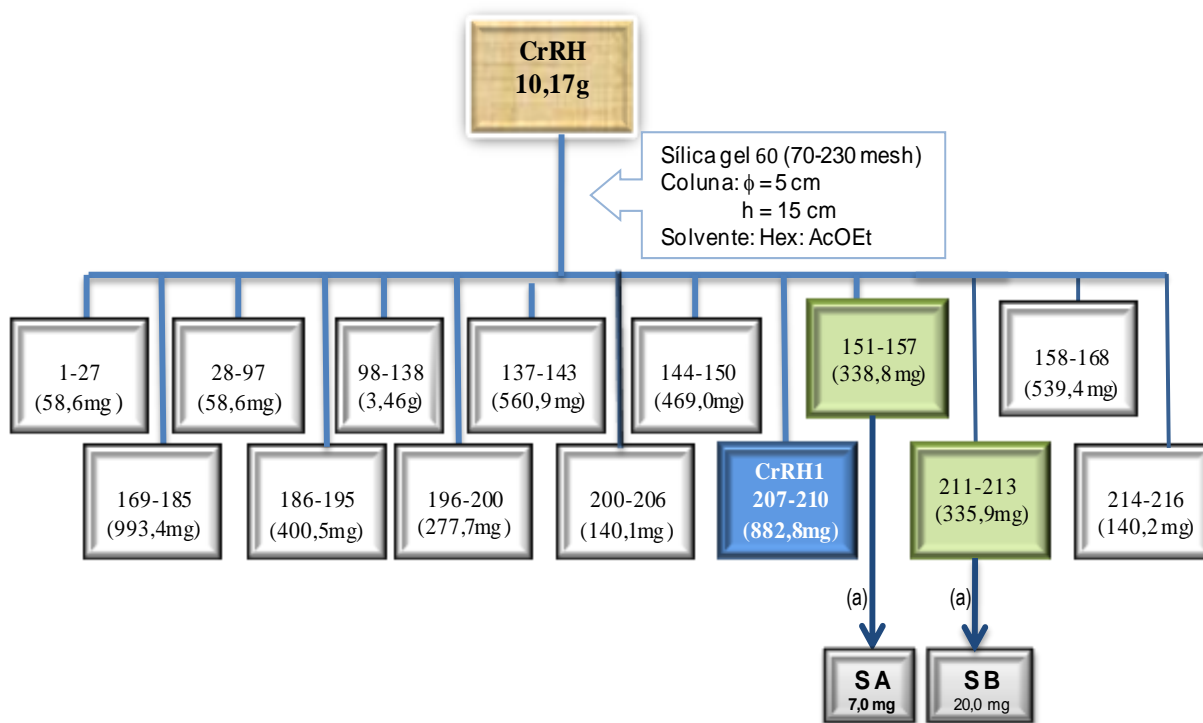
CrRH
10,17g

Sílica gel 60 (70-230 mesh)
Coluna: $\phi = 5$ cm
h = 15 cm
Solvente: Hex: AcOEt

1-27
(58,6mg )

28-97
(58,6mg)

98-138
(3,46g)

137-143
(560,9 mg)

144-150
(469,0mg)

151-157
(338,8 mg)

158-168
(539,4 mg)

169-185
(993,4mg)

186-195
(400,5mg)

196-200
(277,7mg )

200-206
(140,1mg )

CrRH1
207-210
(882,8mg)

211-213
(335,9mg)

214-216
(140,2 mg)

(a)

(a)

S A
7,0 mg

S B
20,0 mg